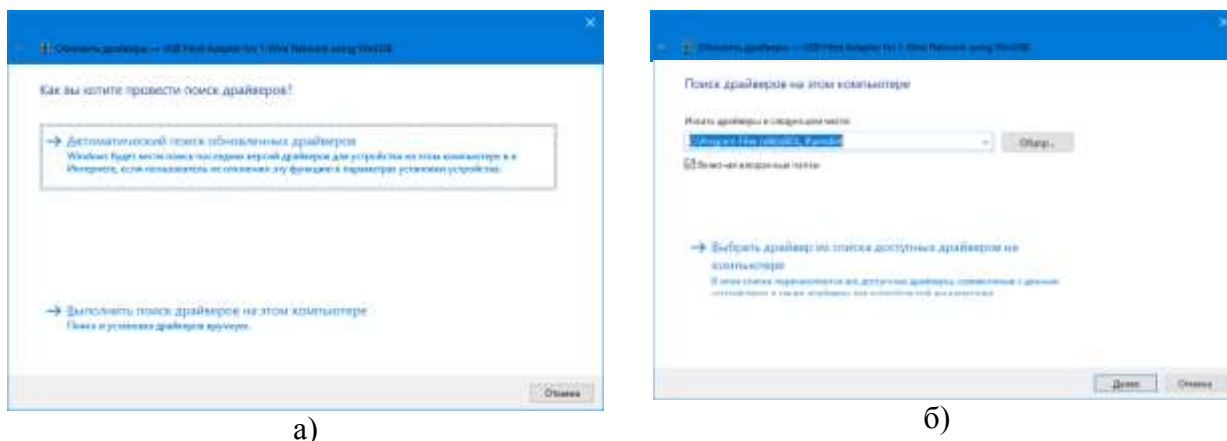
Обновить драйверы — USB Host Adapter for 1-Wire Network using WinUSB

Как вы хотите провести поиск драйверов?

→ Автоматический поиск обновленных драйверов
Windows будет вести поиск последних версий драйверов для устройства на этом компьютере и в Интернете, если пользователь не отключил эту функцию в параметрах установки устройства.

→ Выполнить поиск драйверов на этом компьютере
Поиск и установка драйверов вручную.

Отмена

а)

Обновить драйверы — USB Host Adapter for 1-Wire Network using WinUSB

Поиск драйверов на этом компьютере

Искать драйверы в следующем месте:
C:\Program Files (x86)\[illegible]

Обзор...

Включая вложенные папки

→ Выбрать драйвер из списка доступных драйверов на компьютере
В этом списке перечисляются все доступные драйверы, совместимые с данным устройством, а также драйверы для устройств той же категории.

Далее
Отмена

б)